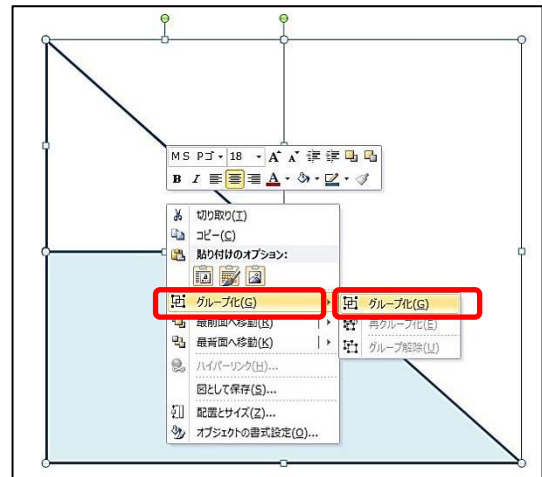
MS Pゴ 18 A A
B I A

切り取り(T)
コピー(C)
貼り付けのオプション:
グループ化(G)
最前面へ移動(R)
最背面へ移動(K)
ハイパーリンク(H)...
図として保存(S)...
配置とサイズ(Z)...
オブジェクトの書式設定(O)...

グループ化(G)
再グループ化(E)
グループ解除(U)